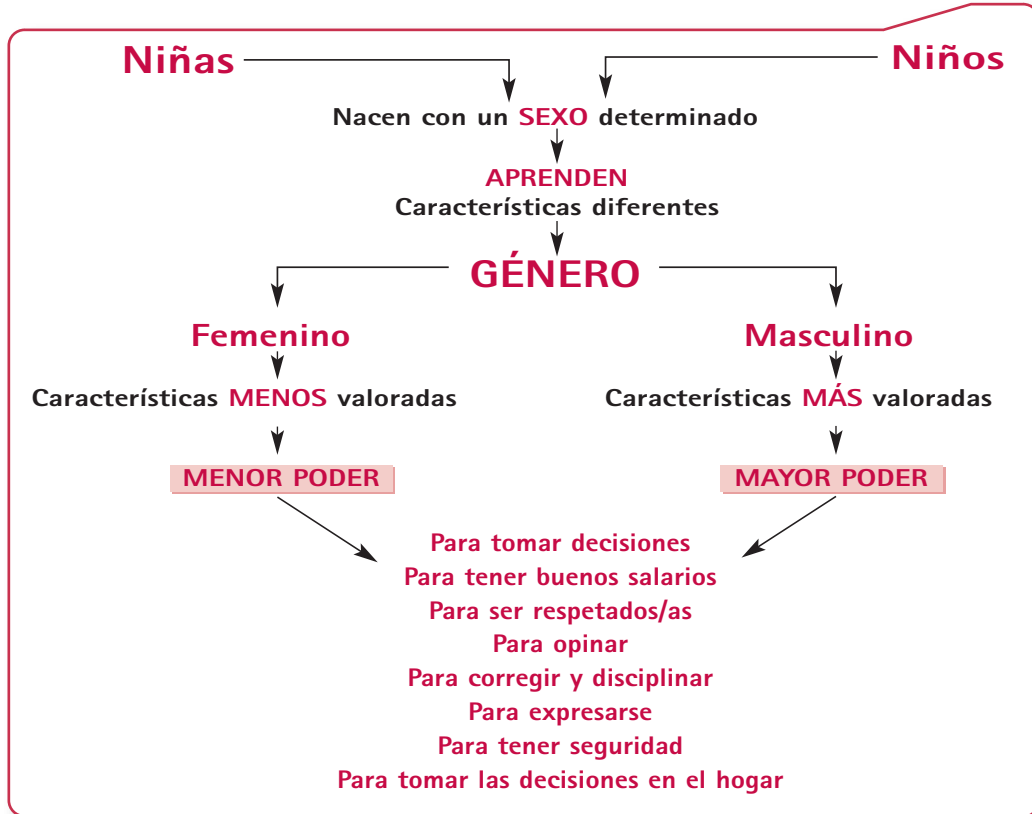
Niñas

Niños

Nacen con un SEXO determinado

APRENDEN
Características diferentes

GÉNERO

Femenino

Características MENOS valoradas

MENOR PODER

Masculino

Características MÁS valoradas

MAYOR PODER

Para tomar decisiones
Para tener buenos salarios
Para ser respetados/as
Para opinar
Para corregir y disciplinar
Para expresarse
Para tener seguridad
Para tomar las decisiones en el hogar